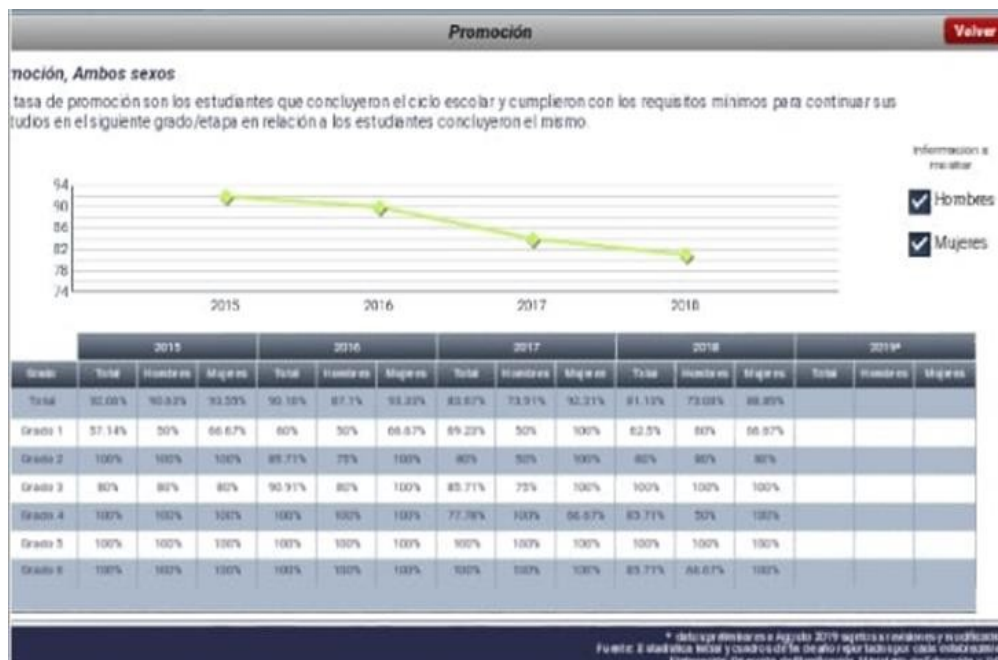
Promoción

Volver

moción, Ambos sexos

tasa de promoción son los estudiantes que concluyeron el ciclo escolar y cumplieron con los requisitos mínimos para continuar sus tudios en el siguiente grado/etapa en relación a los estudiantes concluyeron el mismo.

Información a mostrar

Hombres

Mujeres

94
90
86
82
78
74

2015 2016 2017 2018

| | 2015 | | | 2016 | | | 2017 | | | 2018 | | | 2019* | | |
|---|---|---|---|---|---|---|---|---|---|---|---|---|---|---|---|
| Grado | Total | Hombres | Mujeres | Total | Hombres | Mujeres | Total | Hombres | Mujeres | Total | Hombres | Mujeres | Total | Hombres | Mujeres |
| Total | 92.00% | 90.63% | 93.33% | 90.18% | 87.1% | 93.33% | 83.87% | 73.91% | 92.31% | 81.13% | 73.08% | 88.89% | | | |
| Grado 1 | 57.14% | 50% | 66.67% | 60% | 50% | 66.67% | 69.23% | 50% | 100% | 62.5% | 60% | 66.67% | | | |
| Grado 2 | 100% | 100% | 100% | 85.71% | 75% | 100% | 80% | 50% | 100% | 80% | 80% | 80% | | | |
| Grado 3 | 80% | 80% | 80% | 90.91% | 80% | 100% | 85.71% | 75% | 100% | 100% | 100% | 100% | | | |
| Grado 4 | 100% | 100% | 100% | 100% | 100% | 100% | 77.78% | 100% | 66.67% | 83.71% | 50% | 100% | | | |
| Grado 5 | 100% | 100% | 100% | 100% | 100% | 100% | 100% | 100% | 100% | 100% | 100% | 100% | | | |
| Grado 6 | 100% | 100% | 100% | 100% | 100% | 100% | 100% | 100% | 100% | 83.71% | 66.67% | 100% | | | |

* datos preliminares a Agosto 2019 sujetos a revisiones y modificac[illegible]
Fuente: Estadística Inicial y cuadros de fin de año reportados por cada establecim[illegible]
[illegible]